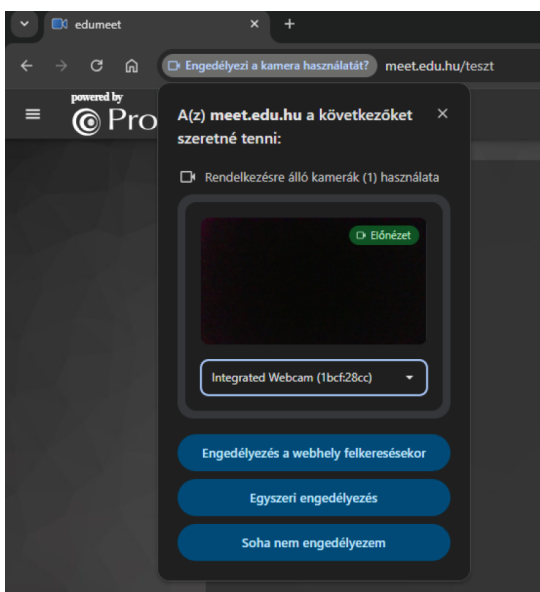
edumeet
×
+
Engedélyezi a kamera használatát?
meet.edu.hu/teszt
powered by
Pro
A(z) meet.edu.hu a következőket szeretné tenni:
×
Rendelkezésre álló kamerák (1) használata
Előnézet
Integrated Webcam (1bcf:28cc)
Engedélyezés a webhely felkeresésekor
Egyszeri engedélyezés
Soha nem engedélyezem